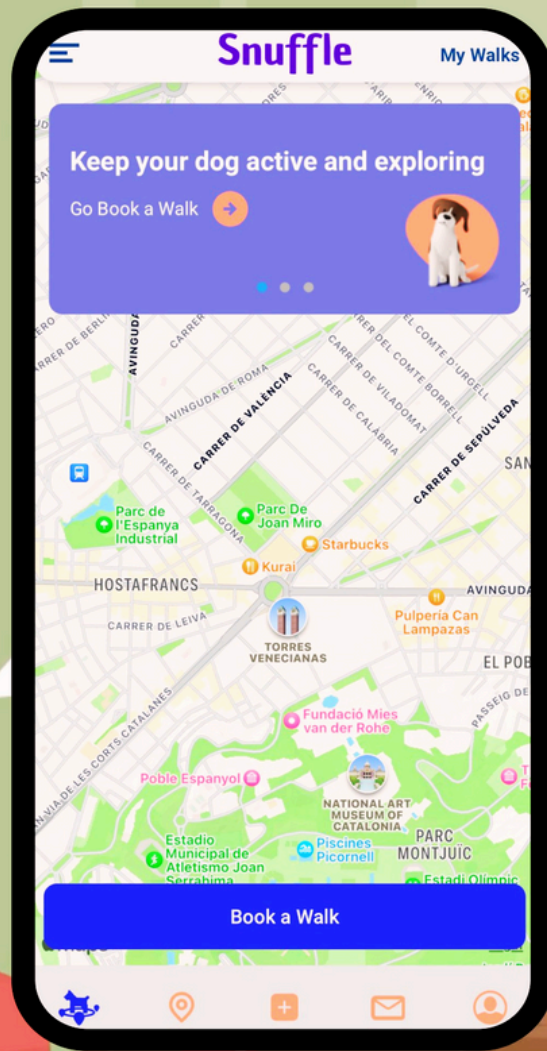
Snuffle

My Walks

Keep your dog active and exploring

Go Book a Walk

AVINGUDA

CARRER DE BERLÍN

AVINGUDA DE ROMA

CARRER DE VALÈNCIA

CARRER DEL COMTE BORRELL

CARRER DEL COMTE D'URGELL

CARRER DE VILADOMAT

CARRER DE CALÀBRIA

CARRER DE SEPÚLVEDA

CARRER DE TARRAGONA

SAN

Parc de l'Espanya Industrial

Parc De Joan Miro

Starbucks

Kurai

HOSTAFRANCS

AVINGUDA

CARRER DE LEIVA

Pulpería Can Lampazas

TORRES VENECIANAS

EL POB

PASSEIG DE

GRAN VIA DE LES CORTS CATALANES

Fundació Mies van der Rohe

Poble Espanyol

NATIONAL ART MUSEUM OF CATALONIA

Estadio Municipal de Atletismo Joan Serrahima

Piscines Picornell

PARC MONTJUÏC

Estadi Olímpic

Book a Walk